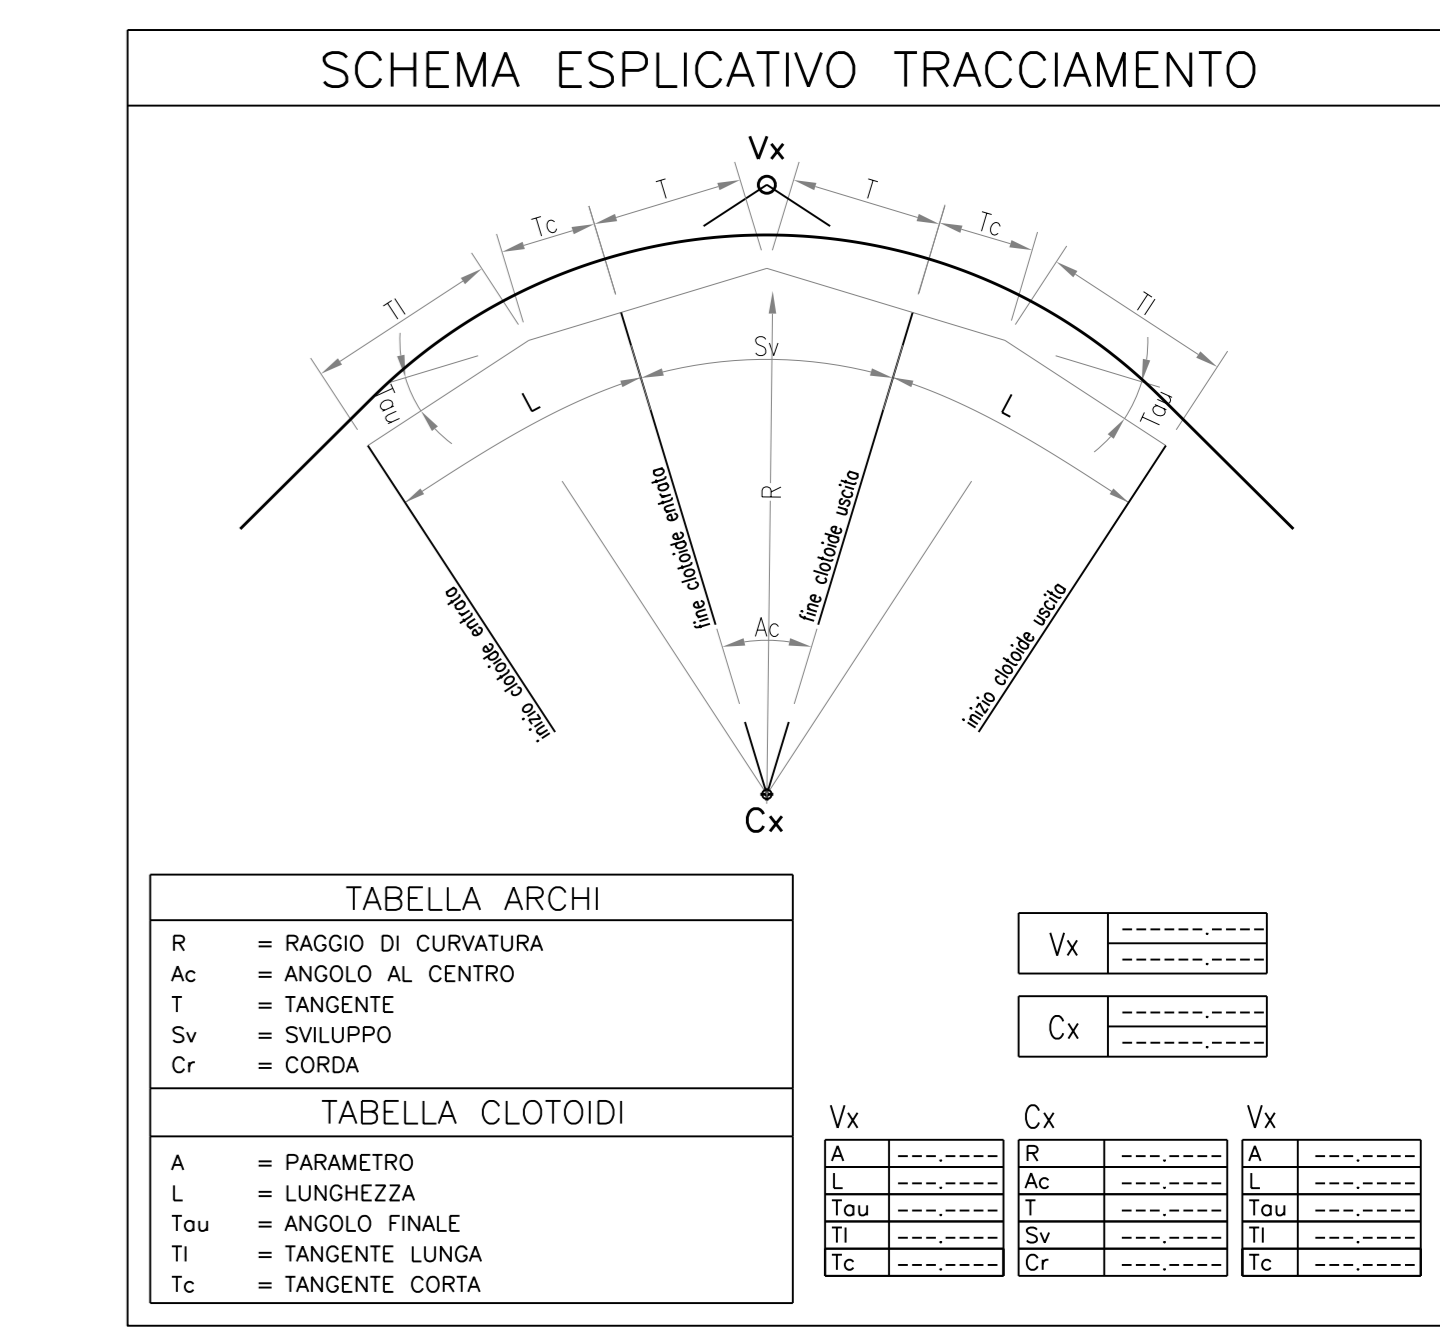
SCHEMA ESPLICATIVO TRACCIAMENTO

Vx

T T
Tc Tc
Tl Tl
Sv
Tau Tau
L L
R
fine clotoide entrata
fine clotoide uscita
inizio clotoide entrata
inizio clotoide uscita
Ac

Cx

TABELLA ARCHI

R = RAGGIO DI CURVATURA
Ac = ANGOLO AL CENTRO
T = TANGENTE
Sv = SVILUPPO
Cr = CORDA

TABELLA CLOTOIDI

A = PARAMETRO
L = LUNGHEZZA
Tau = ANGOLO FINALE
Tl = TANGENTE LUNGA
Tc = TANGENTE CORTA

| Vx | ------.---- |
|---|---|
| | ------.---- |

| Cx | ------.---- |
|---|---|
| | ------.---- |

Vx

| A | ---.---- |
|---|---|
| L | ---.---- |
| Tau | ---.---- |
| Tl | ---.---- |
| Tc | ---.---- |

Cx

| R | ---.---- |
|---|---|
| Ac | ---.---- |
| T | ---.---- |
| Sv | ---.---- |
| Cr | ---.---- |

Vx

| A | ---.---- |
|---|---|
| L | ---.---- |
| Tau | ---.---- |
| Tl | ---.---- |
| Tc | ---.---- |